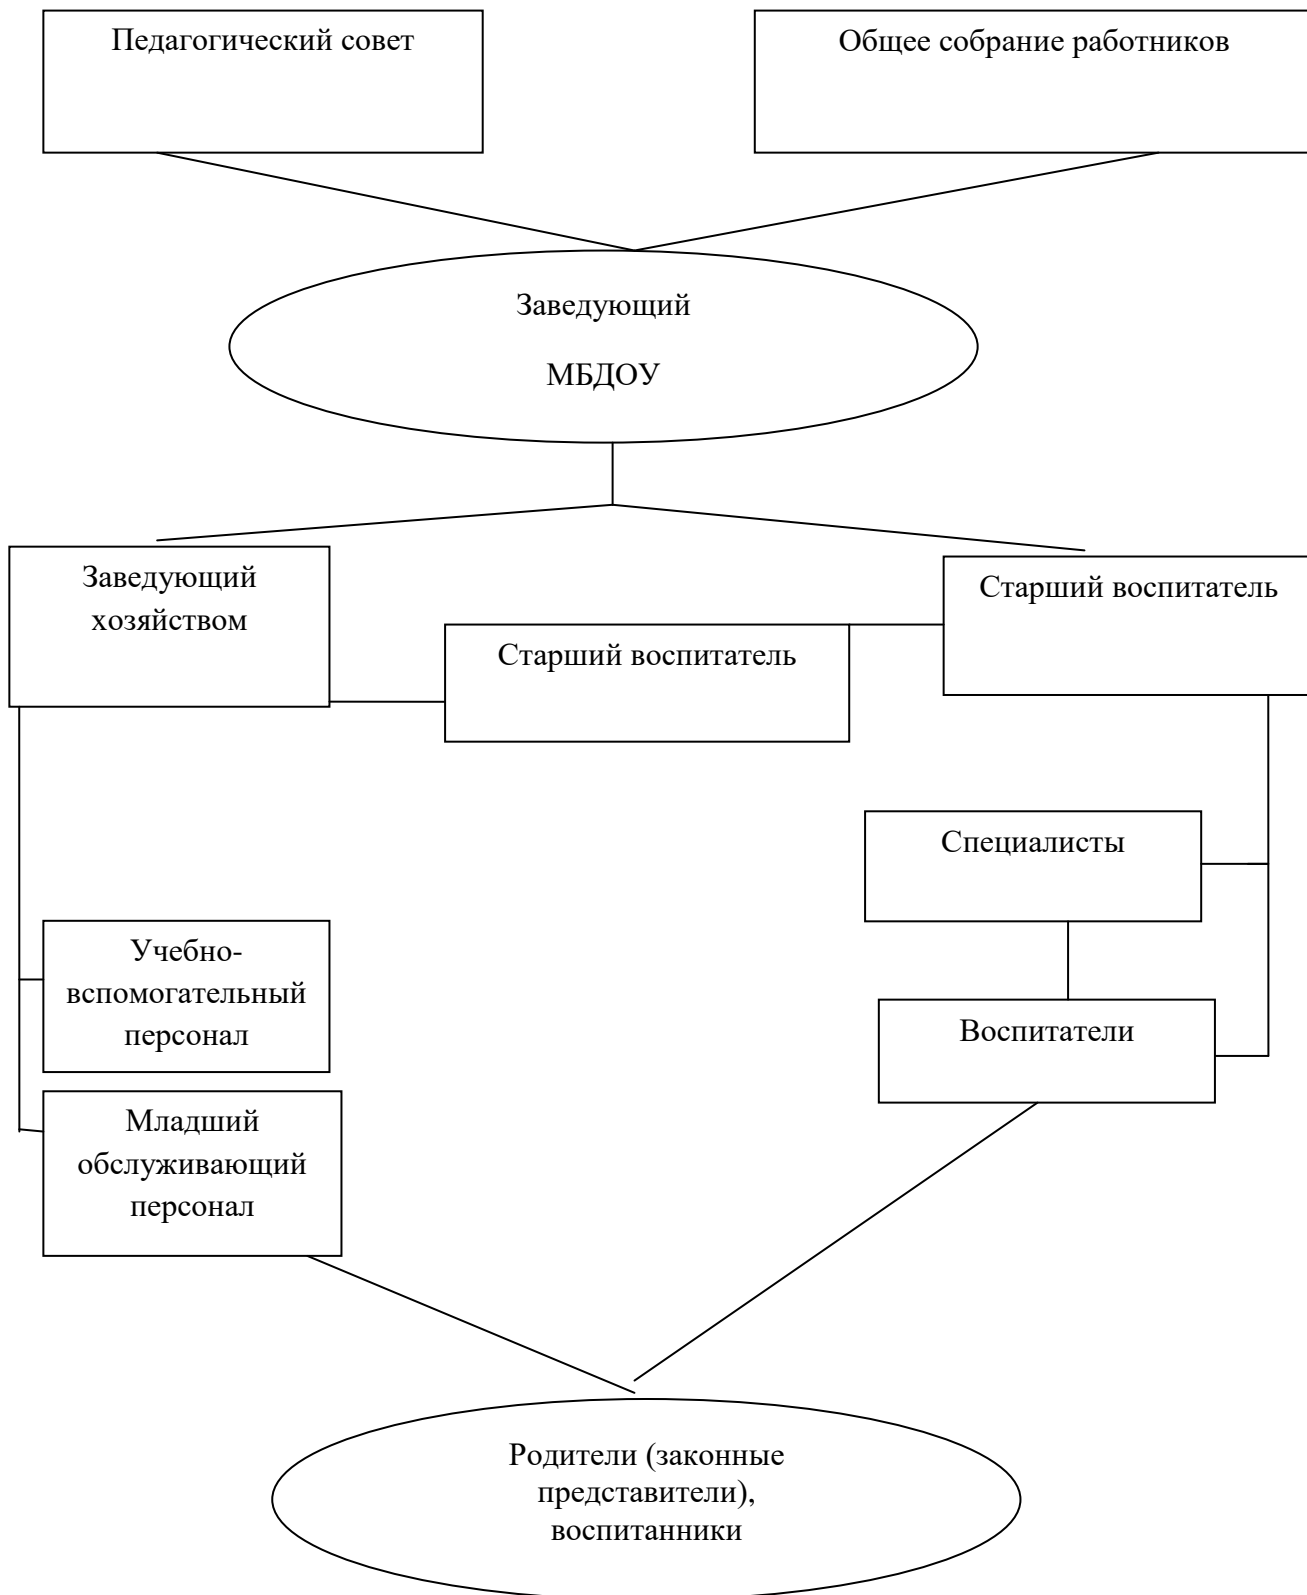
Педагогический совет

Общее собрание работников

Заведующий

МБДОУ

Заведующий хозяйством

Старший воспитатель

Старший воспитатель

Специалисты

Учебно-вспомогательный персонал

Воспитатели

Младший обслуживающий персонал

Родители (законные представители), воспитанники